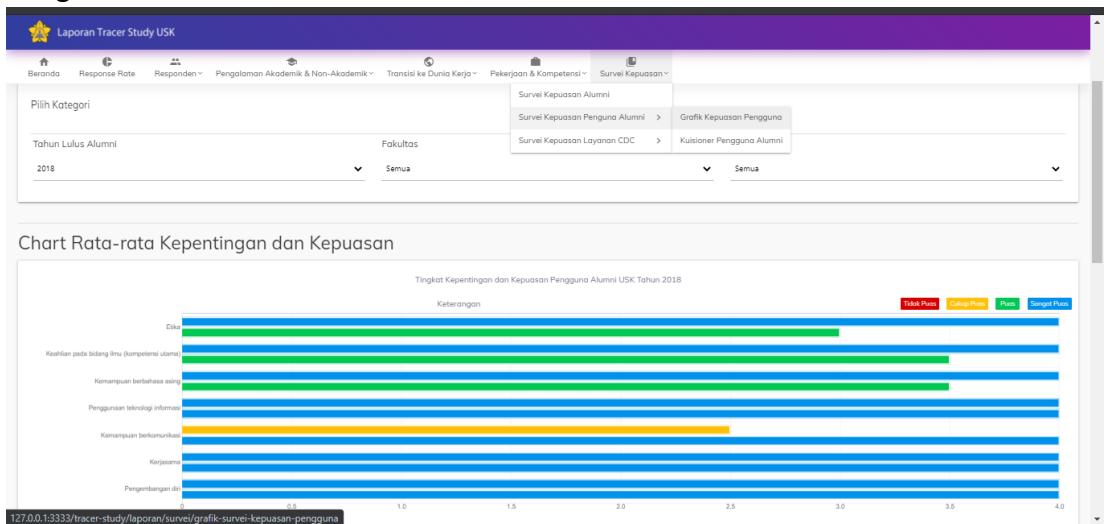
Laporan Tracer Study USK

Beranda Response Rate Responden Pengalaman Akademik & Non-Akademik Transisi ke Dunia Kerja Pekerjaan & Kompetensi Survei Kepuasan

Survei Kepuasan Alumni
Survei Kepuasan Penguna Alumni >
Survei Kepuasan Layanan CDC >

Grafik Kepuasan Pengguna
Kuisioner Pengguna Alumni

Pilih Kategori

Tahun Lulus Alumni
2018

Fakultas
Semua

Semua

Chart Rata-rata Kepentingan dan Kepuasan

Tingkat Kepentingan dan Kepuasan Pengguna Alumni USK Tahun 2018

Keterangan

Tidak Puas Cukup Puas Puas Sangat Puas

Etika
Keahlian pada bidang ilmu (kompetensi utama)
Kemampuan berbahasa asing
Penggunaan teknologi informasi
Kemampuan berkomunikasi
Kerjasama
Pengembangan diri

0 0.5 1.0 1.5 2.0 2.5 3.0 3.5 4.0

127.0.0.1:3333/tracer-study/laporan/survei/grafik-survei-kepuasan-pengguna